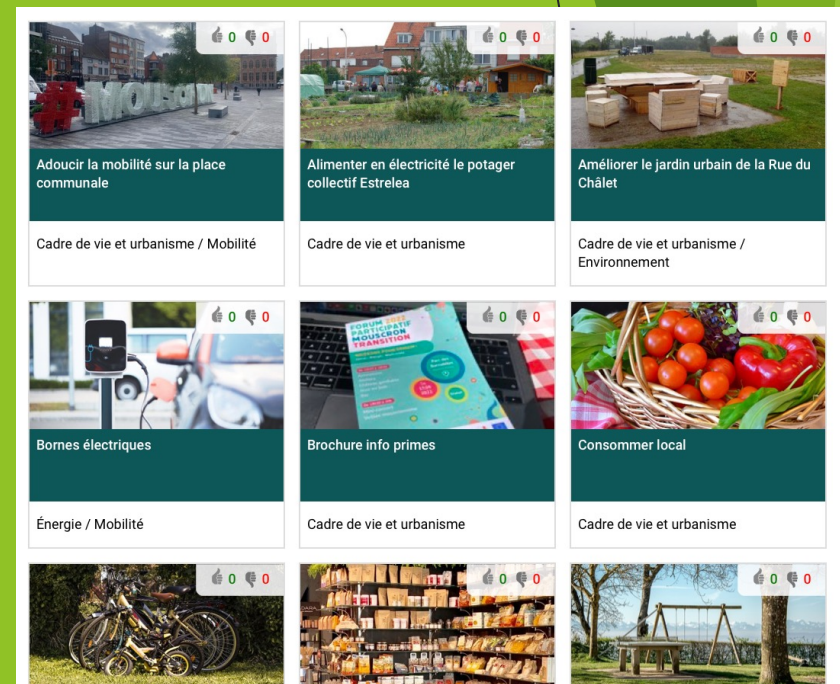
0 0

#MOUSCRON

Adoucir la mobilité sur la place communale

Cadre de vie et urbanisme / Mobilité

0 0

Alimenter en électricité le potager collectif Estrelea

Cadre de vie et urbanisme

0 0

Améliorer le jardin urbain de la Rue du Châlet

Cadre de vie et urbanisme / Environnement

0 0

Bornes électriques

Énergie / Mobilité

0 0

FORUM 2022 PARTICIPATIF MOUSCRON TRANSITION

Brochure info primes

Cadre de vie et urbanisme

0 0

Consommer local

Cadre de vie et urbanisme

0 0

0 0

0 0